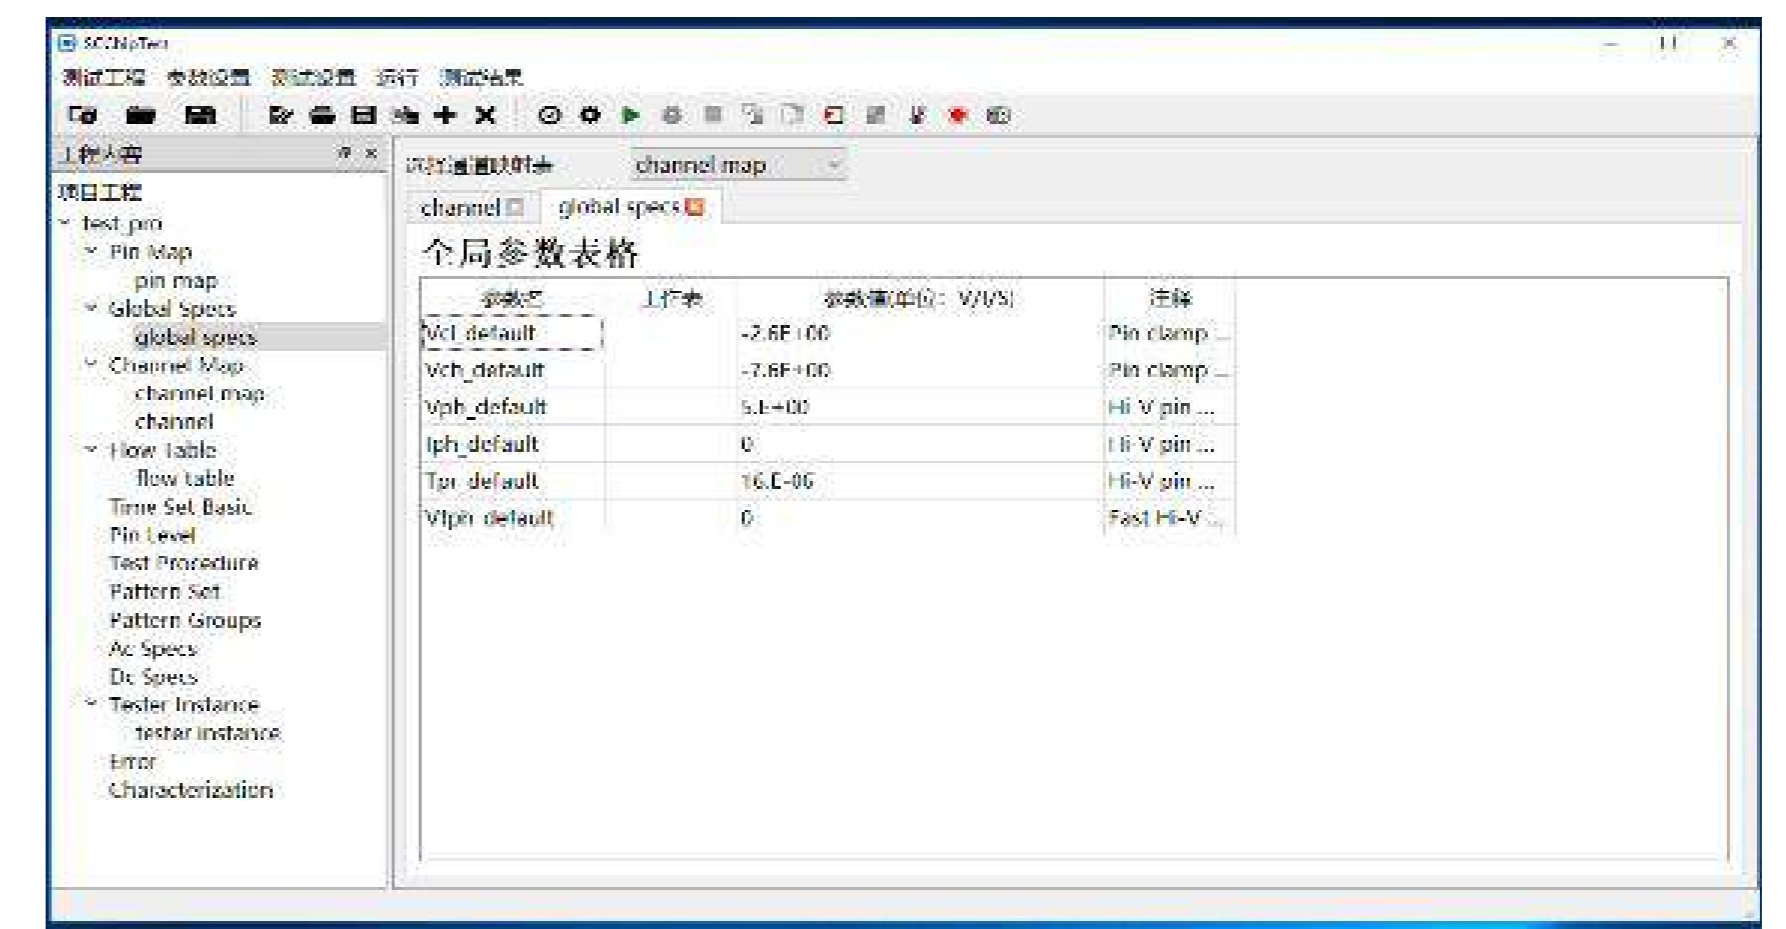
SCCNpTest

测试工程 参数设置 测试设置 运行 测试结果

工作内容

项目工程
test_pro
Pin Map
pin map
Global Specs
global specs
Channel Map
channel map
channel
Flow Table
flow table
Time Set Basic
Pin Level
Test Procedure
Pattern Set
Pattern Groups
Ac Specs
Dc Specs
Tester Instance
tester instance
Error
Characterization

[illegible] channel map

channel global specs

全局参数表格

| 参数名 | 工作表 | 参数值(单位: V/I/S) | 注释 |
|---|---|---|---|
| Vcl_default | | -2.6E+00 | Pin clamp ... |
| Vch_default | | -7.6E+00 | Pin clamp ... |
| Vph_default | | 5.E+00 | Hi V pin ... |
| Iph_default | | 0 | Hi V pin ... |
| Tpr_default | | 16.E-06 | Hi-V pin ... |
| Vlph_default | | 0 | Fast Hi-V ... |